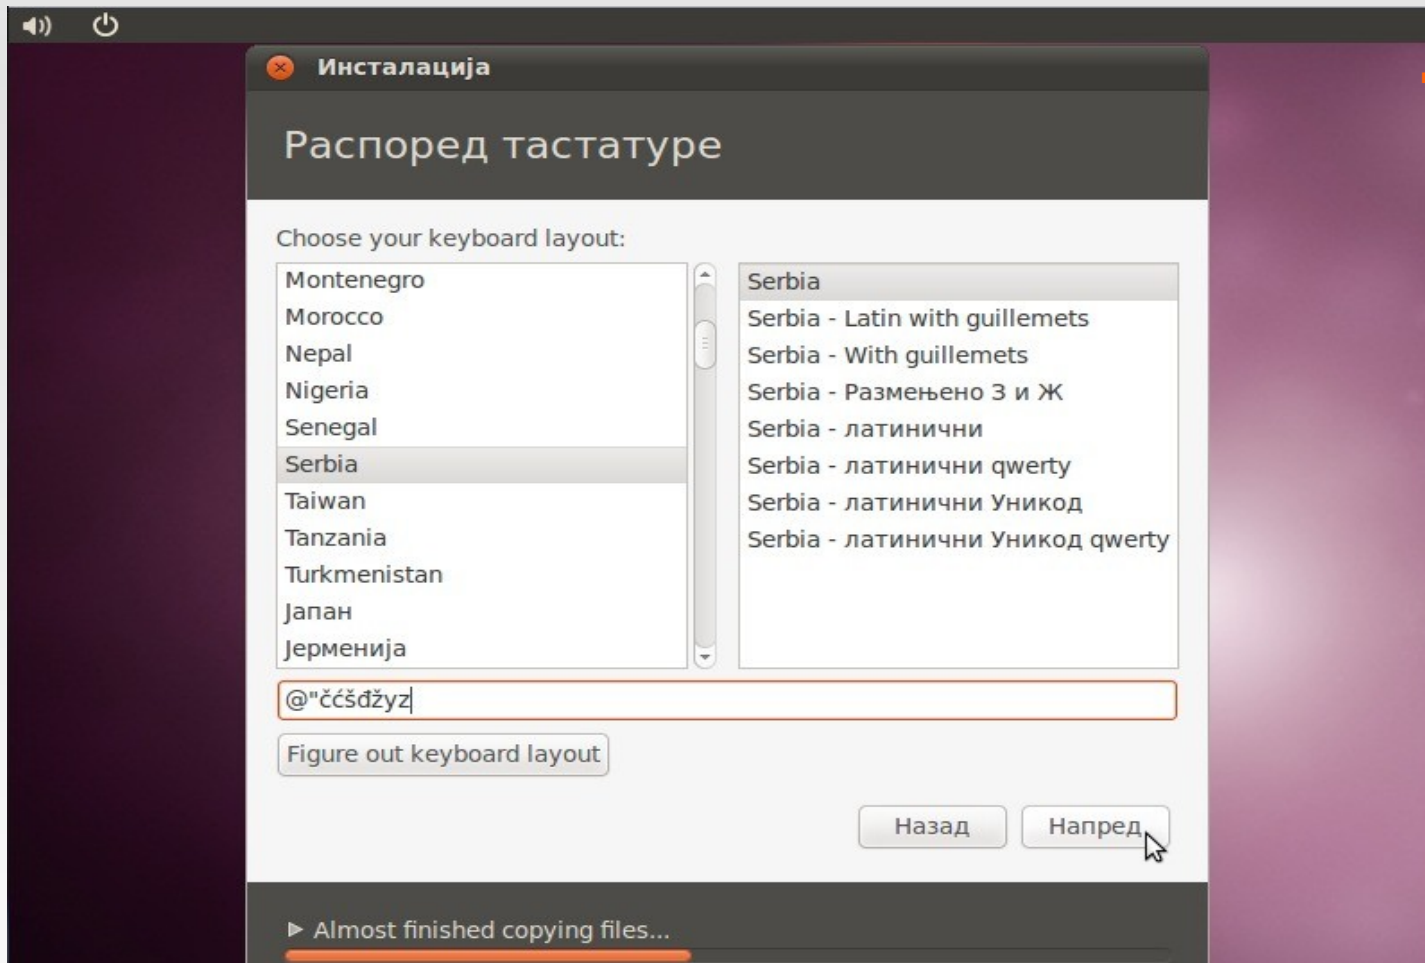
Инсталација

Распоред тастатуре

Choose your keyboard layout:

Montenegro
Morocco
Nepal
Nigeria
Senegal
Serbia
Taiwan
Tanzania
Turkmenistan
Јапан
Јерменија

Serbia
Serbia - Latin with guillemets
Serbia - With guillemets
Serbia - Размењено З и Ж
Serbia - латинични
Serbia - латинични qwerty
Serbia - латинични Уникод
Serbia - латинични Уникод qwerty

@"čćšđžyz

Figure out keyboard layout

Назад

Напред

▶ Almost finished copying files...